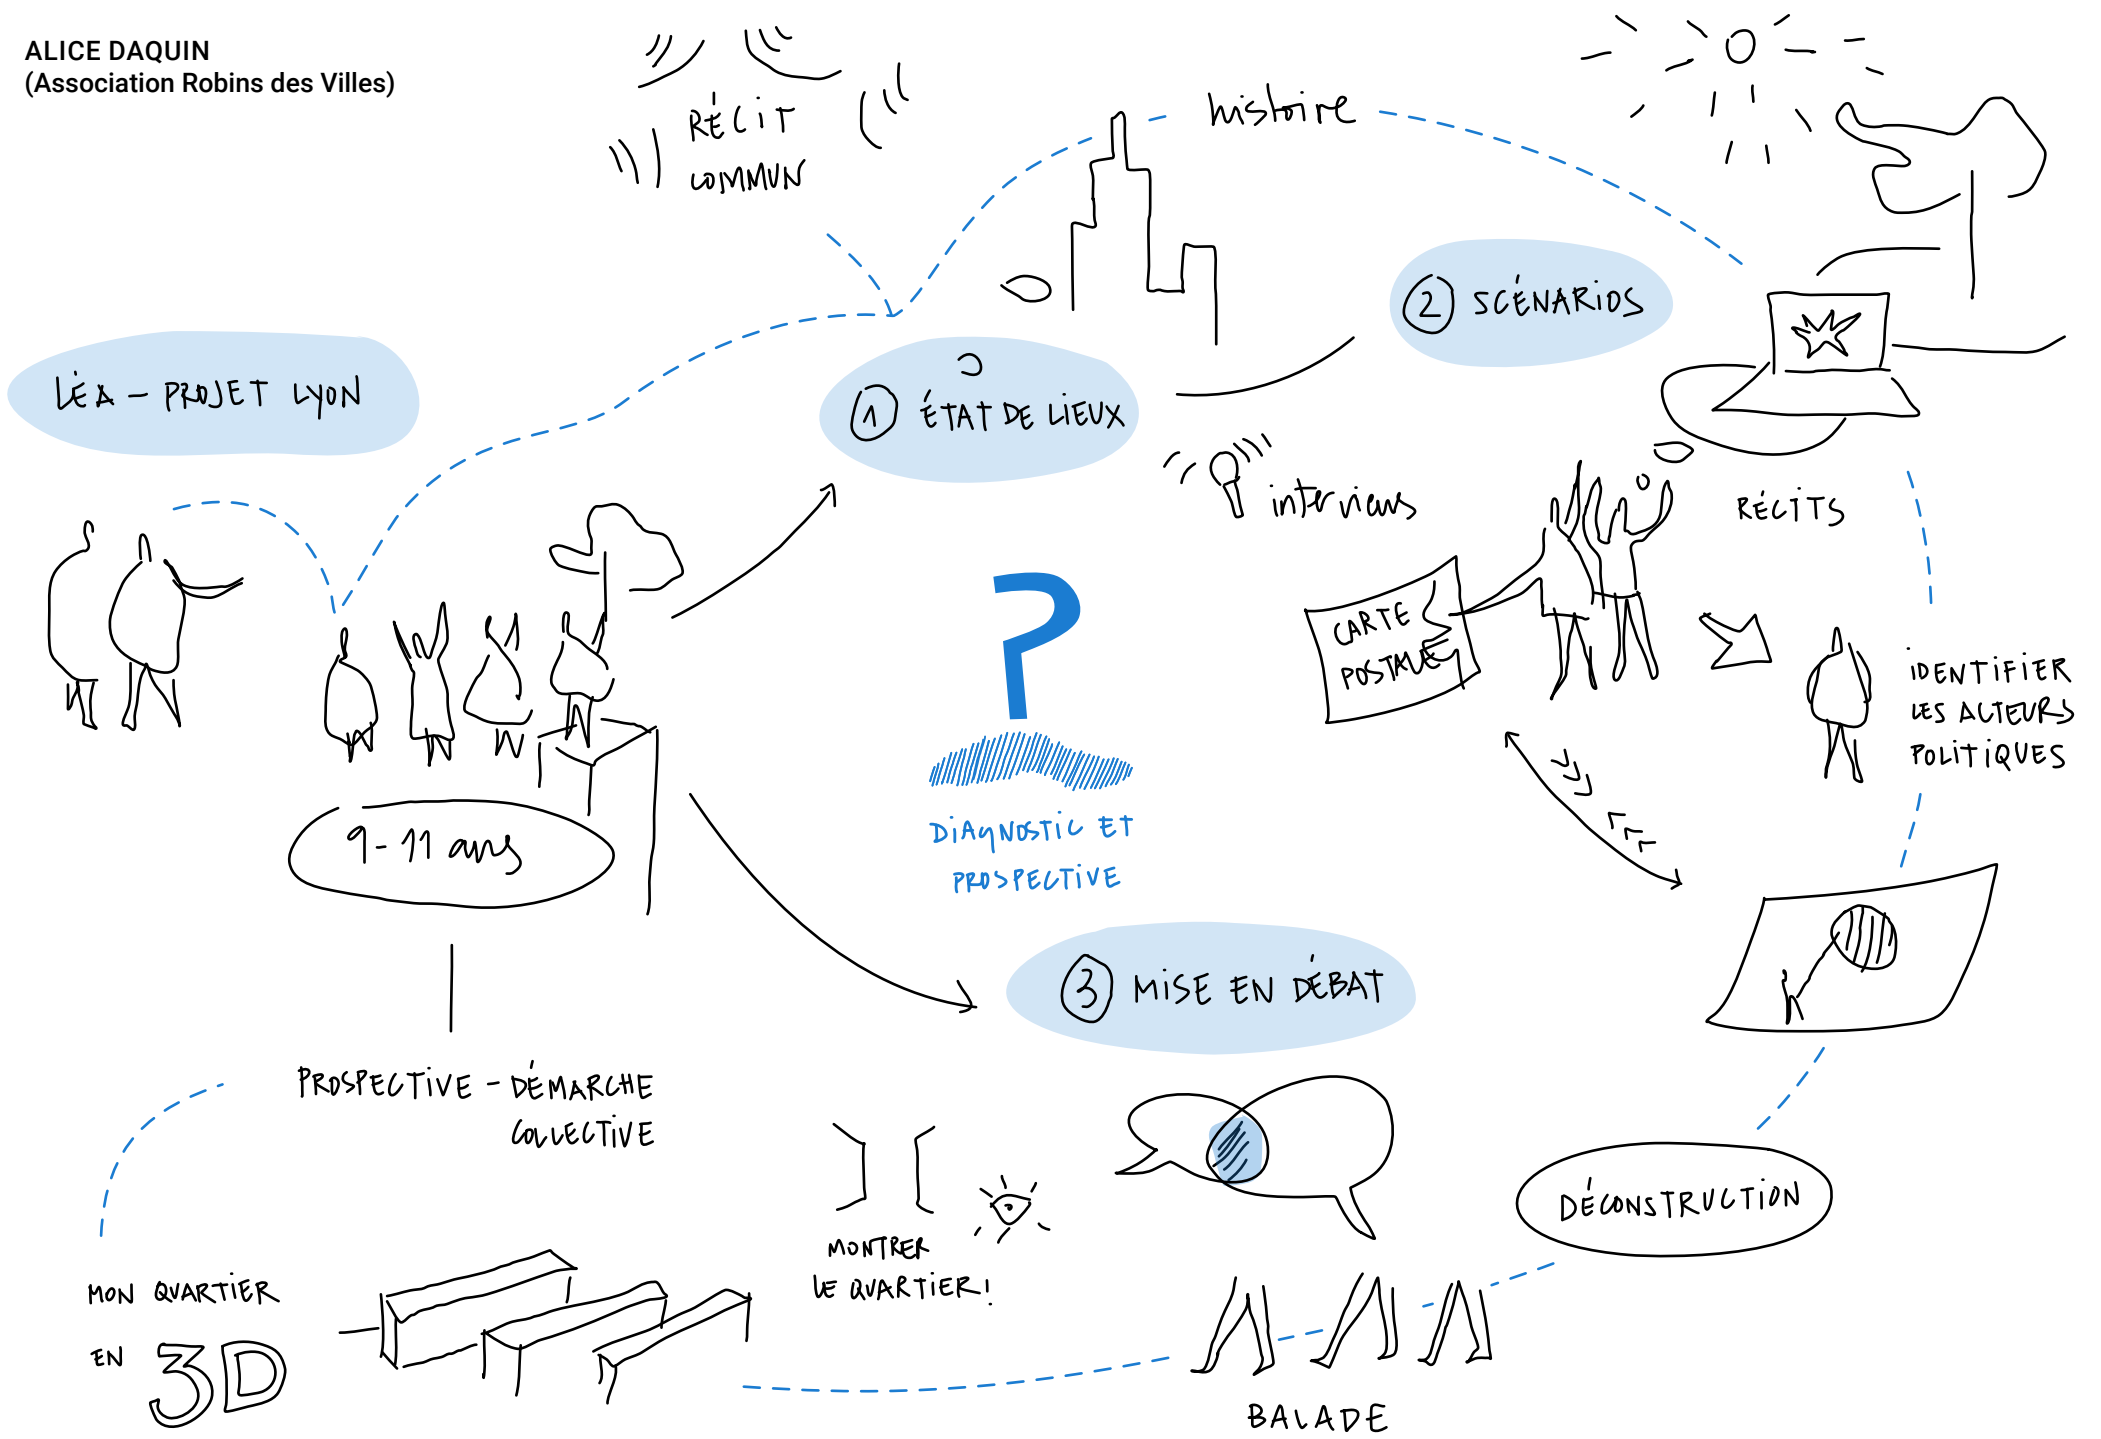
ALICE DAQUIN
(Association Robins des Villes)

RÉCIT COMMUN

histoire

LÉA – PROJET LYON

1 ÉTAT DE LIEUX

2 SCÉNARIOS

interviews

RÉCITS

CARTE POSTALE

IDENTIFIER LES ACTEURS POLITIQUES

?

DIAGNOSTIC ET PROSPECTIVE

9-11 ans

3 MISE EN DÉBAT

PROSPECTIVE – DÉMARCHE COLLECTIVE

MONTRER LE QUARTIER!

DÉCONSTRUCTION

MON QUARTIER EN 3D

BALADE